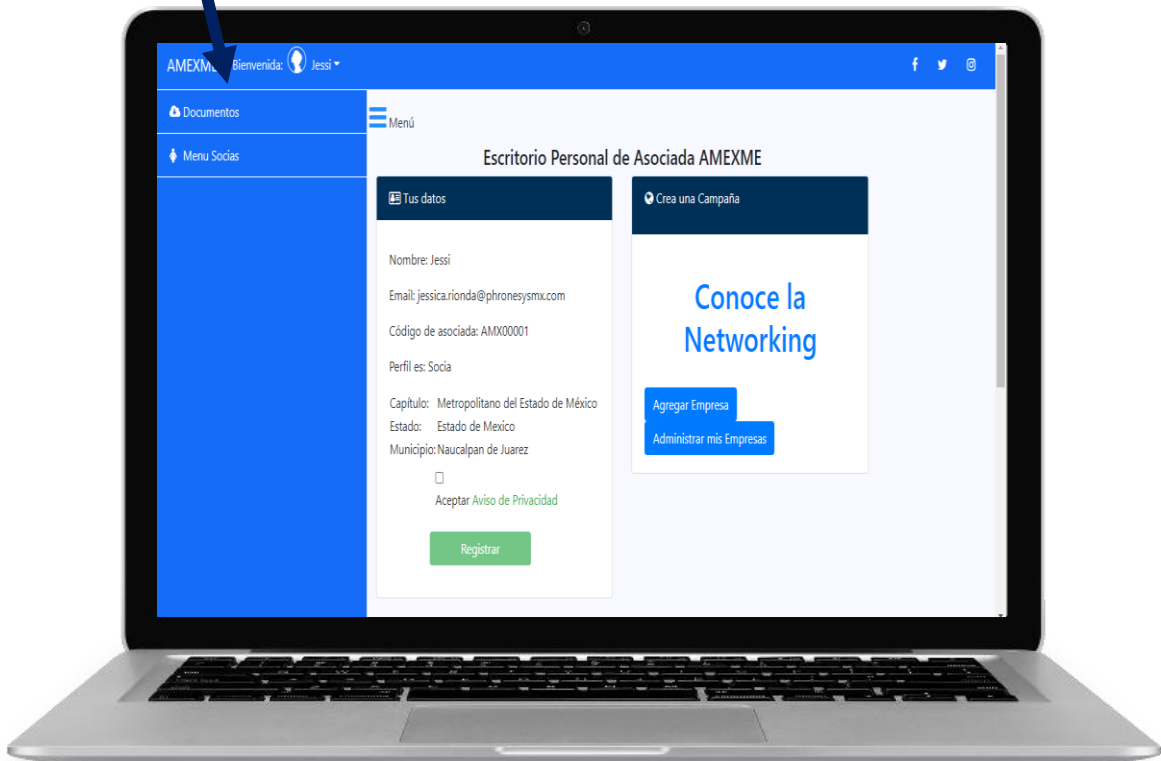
AMEXME Bienvenida: Jessi

Documentos

Menu Socias

Menú

Escritorio Personal de Asociada AMEXME

Tus datos

Nombre: Jessi

Email: jessica.rionda@phronesysmx.com

Código de asociada: AMX00001

Perfil es: Socia

Capítulo: Metropolitano del Estado de México
Estado: Estado de Mexico
Municipio: Naucalpan de Juarez

Aceptar Aviso de Privacidad

Registrar

Crea una Campaña

Conoce la Networking

Agregar Empresa

Administrar mis Empresas